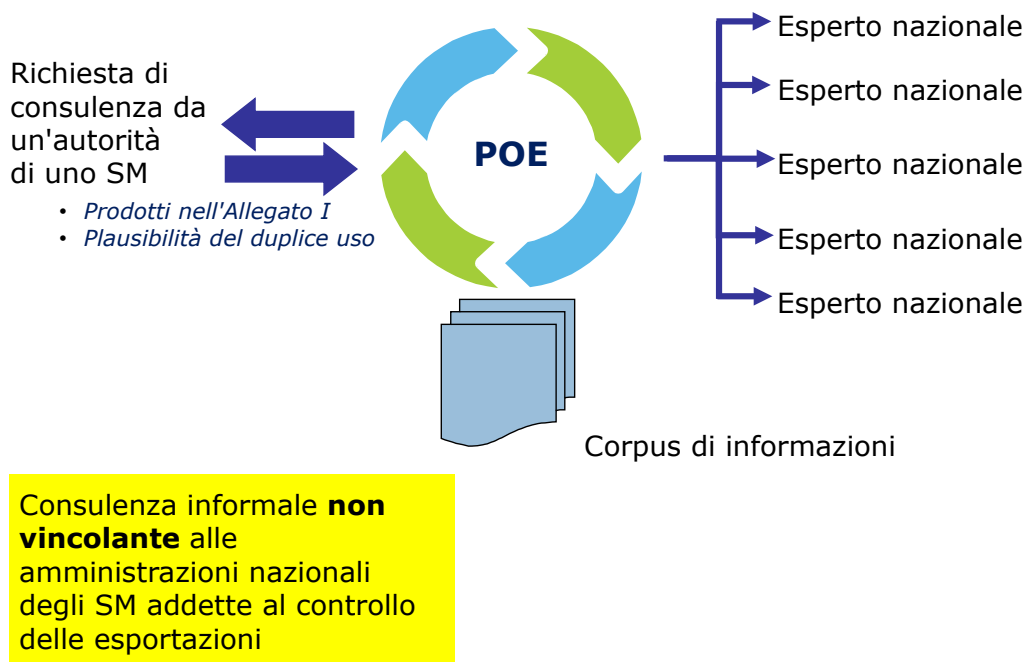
Richiesta di consulenza da un'autorità di uno SM

- Prodotti nell'Allegato I
- Plausibilità del duplice uso

POE

Esperto nazionale
Esperto nazionale
Esperto nazionale
Esperto nazionale
Esperto nazionale

Corpus di informazioni

Consulenza informale **non vincolante** alle amministrazioni nazionali degli SM addette al controllo delle esportazioni